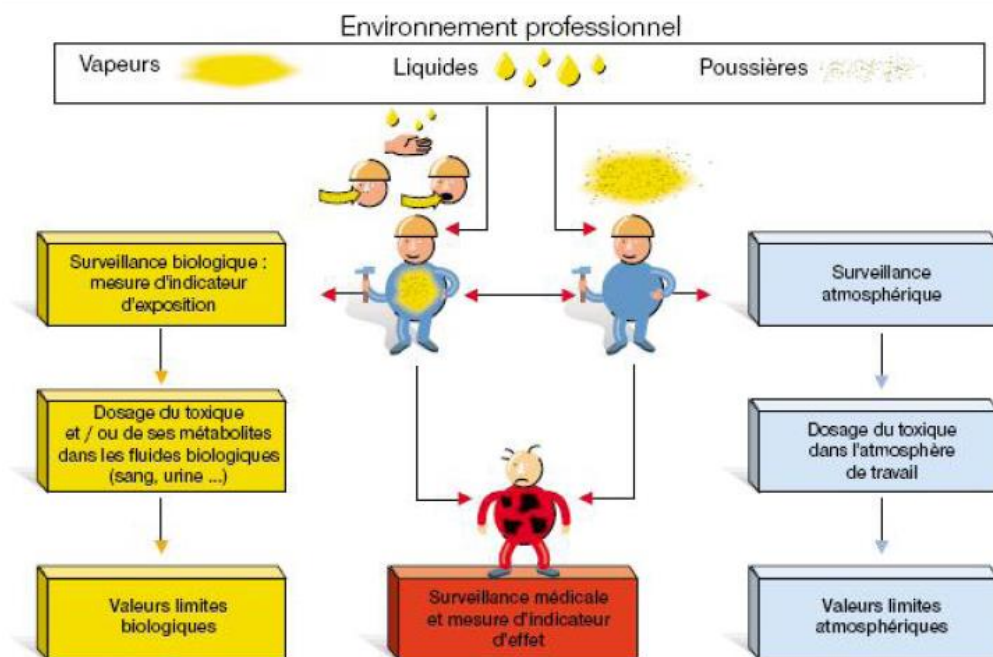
Environnement professionnel

Vapeurs

Liquides

Poussières

Surveillance biologique : mesure d'indicateur d'exposition

Dosage du toxique et / ou de ses métabolites dans les fluides biologiques (sang, urine ...)

Valeurs limites biologiques

Surveillance médicale et mesure d'indicateur d'effet

Surveillance atmosphérique

Dosage du toxique dans l'atmosphère de travail

Valeurs limites atmosphériques